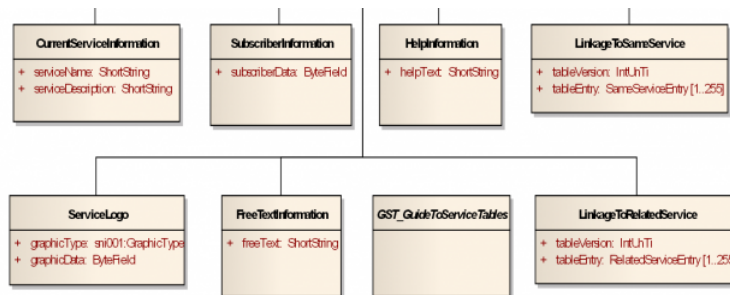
CurrentServiceInformation

+ serviceName: ShortString
+ serviceDescription: ShortString

SubscriberInformation

+ subscriberData: ByteField

HelpInformation

+ helpText: ShortString

LinkageToSameService

+ tableVersion: IntUnTi
+ tableEntry: SameServiceEntry [1..255]

ServiceLogo

+ graphicType: sni001:GraphicType
+ graphicData: ByteField

FreeTextInformation

+ freeText: ShortString

GST_GuideToServiceTables

LinkageToRelatedService

+ tableVersion: IntUnTi
+ tableEntry: RelatedServiceEntry [1..25